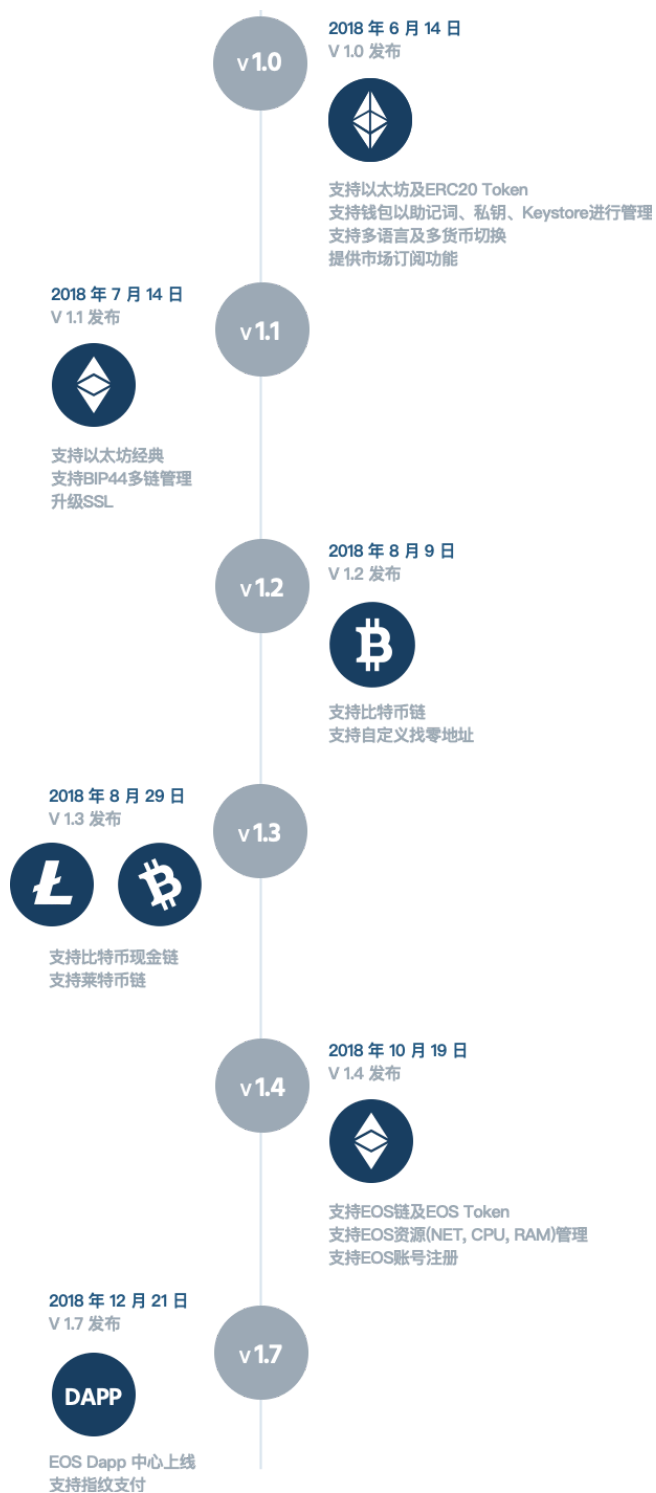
v 1.0

2018 年 6 月 14 日
V 1.0 发布

支持以太坊及ERC20 Token
支持钱包以助记词、私钥、Keystore进行管理
支持多语言及多货币切换
提供市场订阅功能

2018 年 7 月 14 日
V 1.1 发布

v 1.1

支持以太坊经典
支持BIP44多链管理
升级SSL

v 1.2

2018 年 8 月 9 日
V 1.2 发布

支持比特币链
支持自定义找零地址

2018 年 8 月 29 日
V 1.3 发布

v 1.3

支持比特币现金链
支持莱特币链

v 1.4

2018 年 10 月 19 日
V 1.4 发布

支持EOS链及EOS Token
支持EOS资源(NET, CPU, RAM)管理
支持EOS账号注册

2018 年 12 月 21 日
V 1.7 发布

v 1.7

DAPP

EOS Dapp 中心上线
支持指纹支付